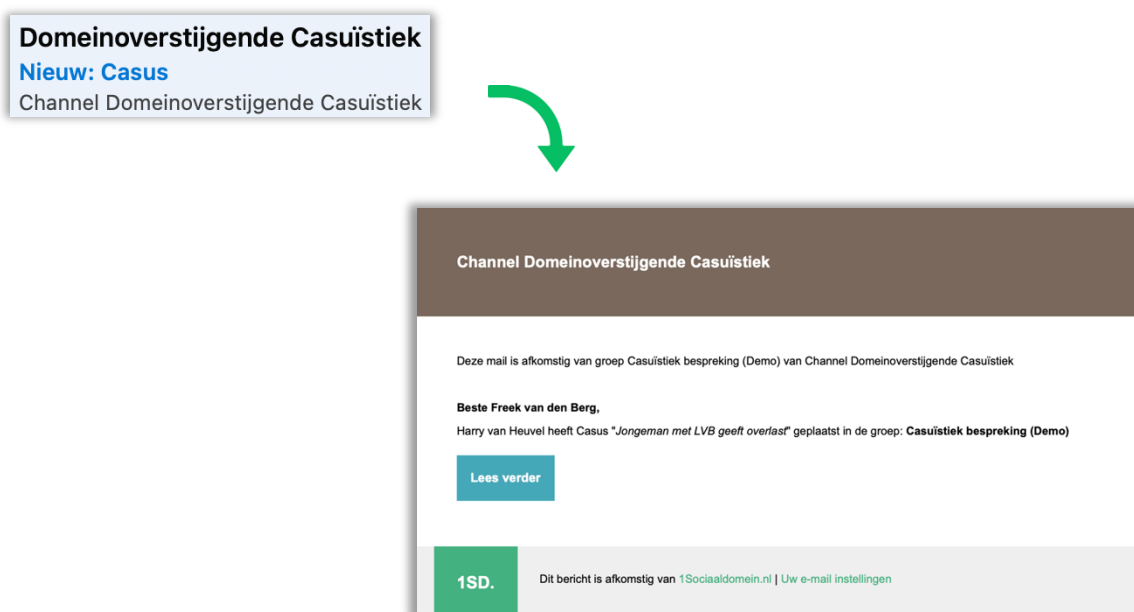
Domeinoverstijgende Casuïstiek
Nieuw: Casus
Channel Domeinoverstijgende Casuïstiek

Channel Domeinoverstijgende Casuïstiek

Deze mail is afkomstig van groep Casuïstiek bespreking (Demo) van Channel Domeinoverstijgende Casuïstiek

Beste Freek van den Berg,

Harry van Heuvel heeft Casus "Jongeman met LVB geeft overlast" geplaatst in de groep: Casuïstiek bespreking (Demo)

Lees verder

1SD.

Dit bericht is afkomstig van 1Sociaaldomein.nl | Uw e-mail instellingen